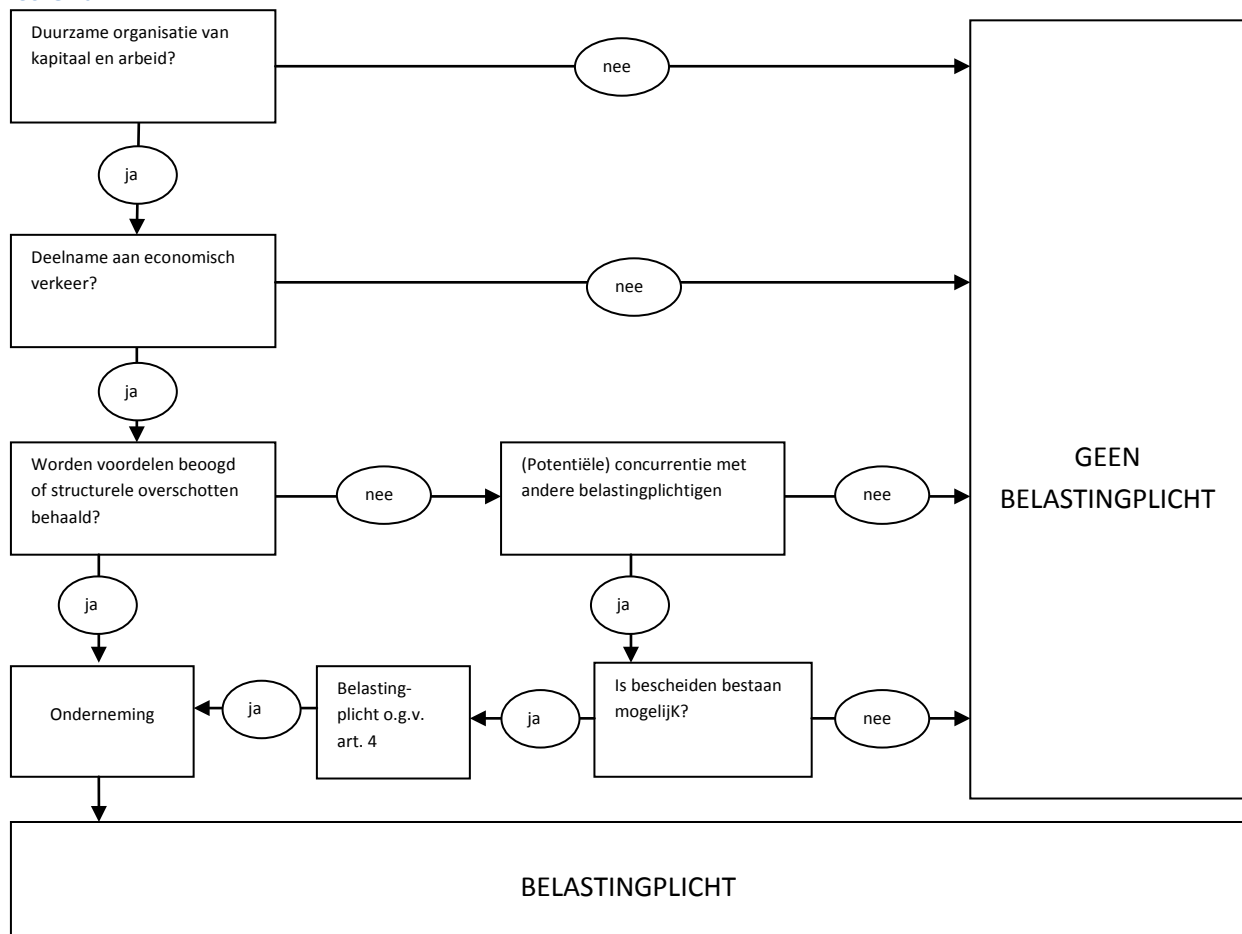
Duurzame organisatie van kapitaal en arbeid?

nee

ja

Deelname aan economisch verkeer?

nee

ja

Worden voordelen beoogd of structurele overschotten behaald?

nee

(Potentiële) concurrentie met andere belastingplichtigen

nee

GEEN BELASTINGPLICHT

ja

ja

Onderneming

ja

Belastingplicht o.g.v. art. 4

ja

Is bescheiden bestaan mogelijK?

nee

BELASTINGPLICHT